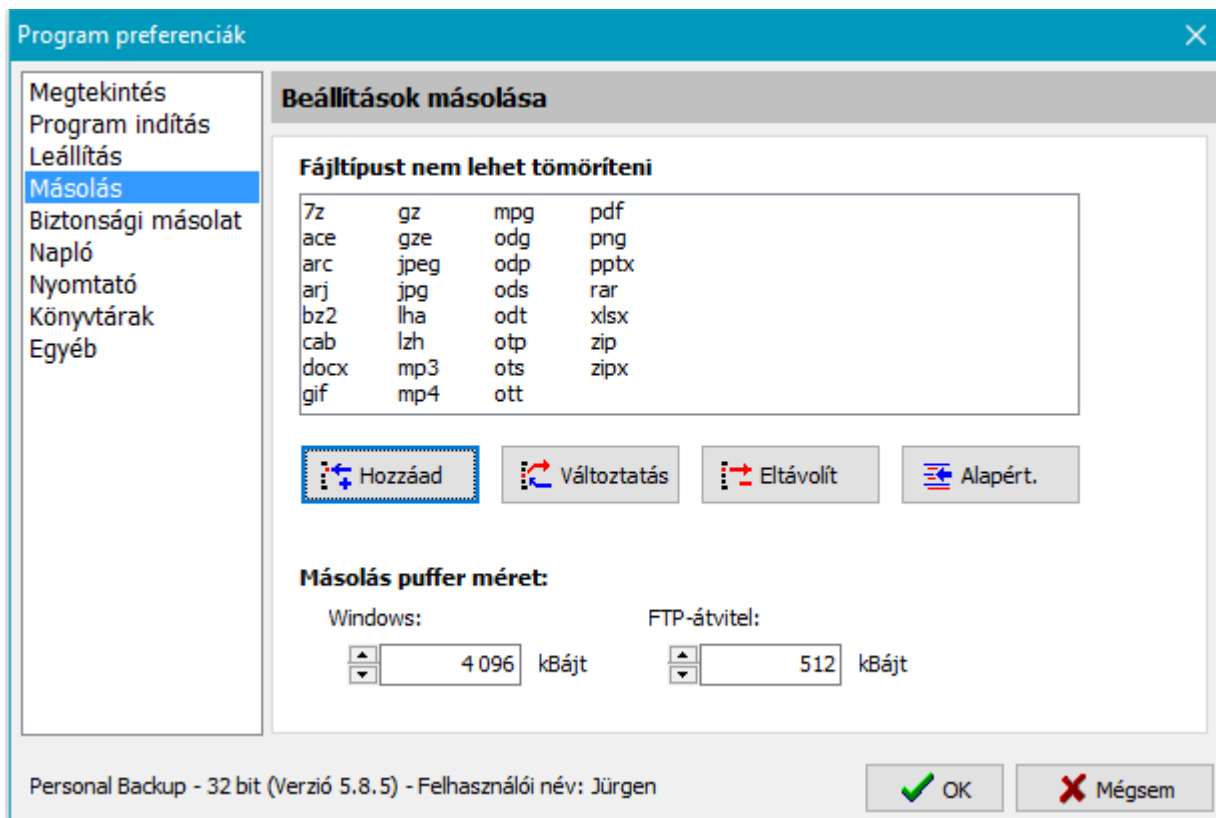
Program preferenciák

Megtekintés
Program indítás
Leállítás
Másolás
Biztonsági másolat
Napló
Nyomtató
Könyvtárak
Egyéb

Beállítások másolása

Fájltípust nem lehet tömöríteni

7z
ace
arc
arj
bz2
cab
docx
gif
gz
gze
jpeg
jpg
lha
lzh
mp3
mp4
mpg
odg
odp
ods
odt
otp
ots
ott
pdf
png
pptx
rar
xlsx
zip
zipx

Hozzáad
Változtatás
Eltávolít
Alapért.

Másolás puffer méret:

Windows:
4 096 kBájt

FTP-átvitel:
512 kBájt

Personal Backup - 32 bit (Verzió 5.8.5) - Felhasználói név: Jürgen

OK
Mégsem